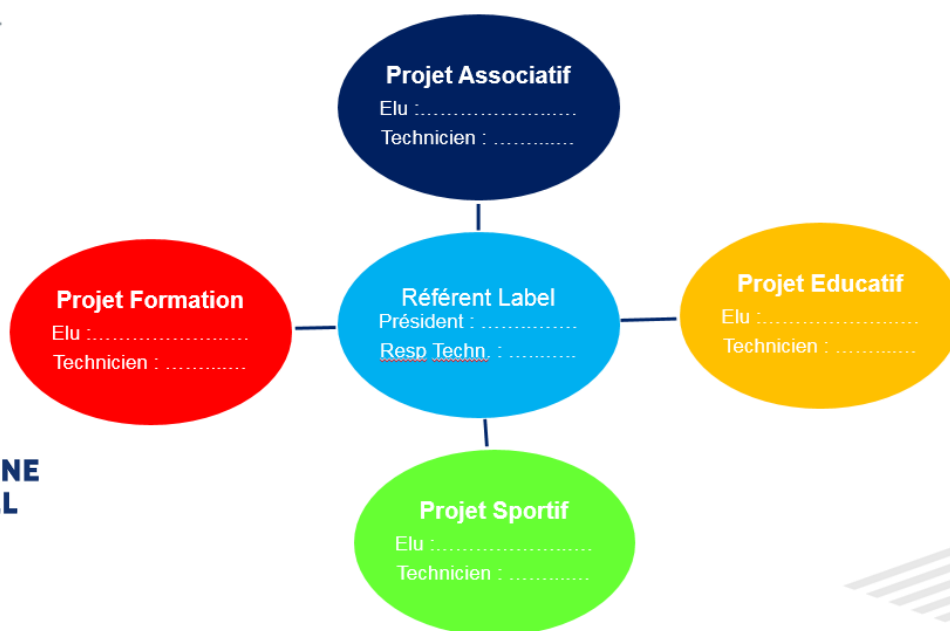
Projet Associatif
Elu :……………………
Technicien : ………..

Projet Formation
Elu :……………………
Technicien : ………..

Référent Label
Président : ……………
Resp Techn. : ………..

Projet Educatif
Elu :……………………
Technicien : ………..

NE
L

Projet Sportif
Elu :……………………
Technicien : ………..